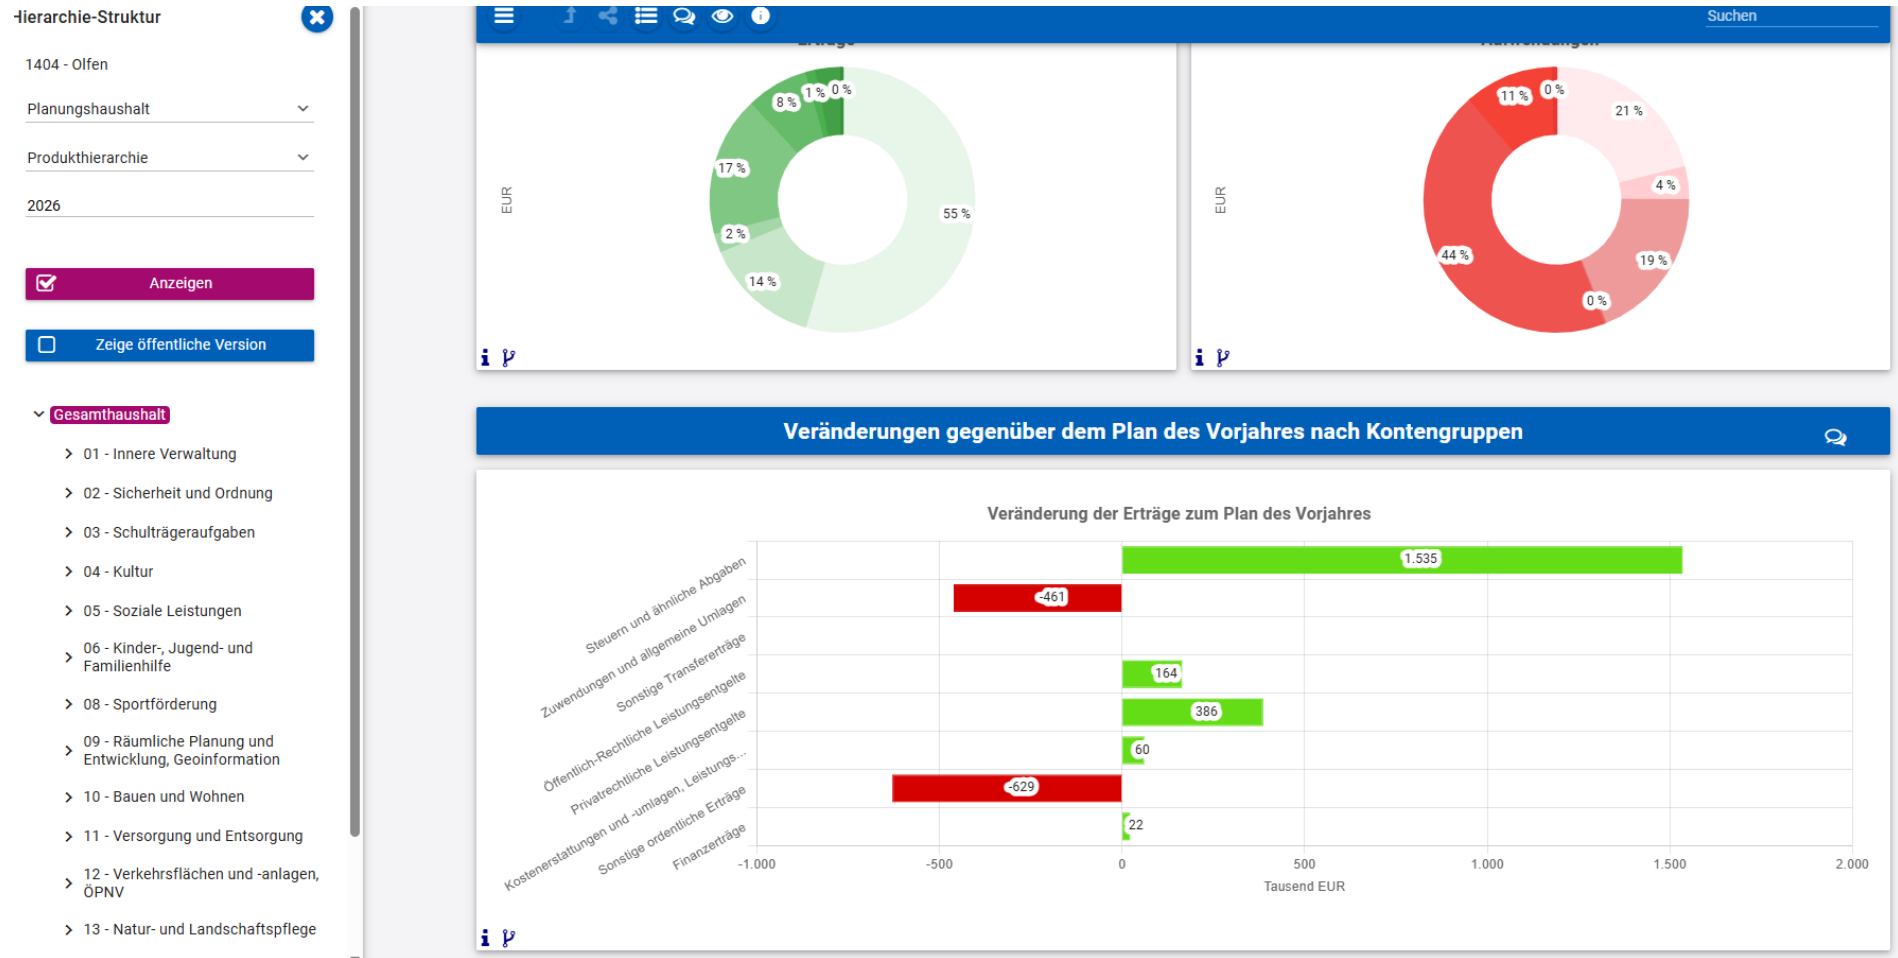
Hierarchie-Struktur

1404 - Olfen

Planungshaushalt

Produkthierarchie

2026

Anzeigen

Zeige öffentliche Version

Gesamthaushalt

01 - Innere Verwaltung

02 - Sicherheit und Ordnung

03 - Schulträgeraufgaben

04 - Kultur

05 - Soziale Leistungen

06 - Kinder-, Jugend- und Familienhilfe

08 - Sportförderung

09 - Räumliche Planung und Entwicklung, Geoinformation

10 - Bauen und Wohnen

11 - Versorgung und Entsorgung

12 - Verkehrsflächen und -anlagen, ÖPNV

13 - Natur- und Landschaftspflege

Suchen

EUR

8 % 1 % 0 %
17 %
55 %
2 %
14 %

EUR

11 % 0 %
21 %
4 %
44 %
19 %
0 %

Veränderungen gegenüber dem Plan des Vorjahres nach Kontengruppen

Veränderung der Erträge zum Plan des Vorjahres

Steuern und ähnliche Abgaben
Zuwendungen und allgemeine Umlagen
Sonstige Transfererträge
Öffentlich-Rechtliche Leistungsentgelte
Privatrechtliche Leistungsentgelte
Kostenerstattungen und -umlagen, Leistungs...
Sonstige ordentliche Erträge
Finanzerträge

1.535
-461
164
386
60
-629
22

-1.000 -500 0 500 1.000 1.500 2.000
Tausend EUR